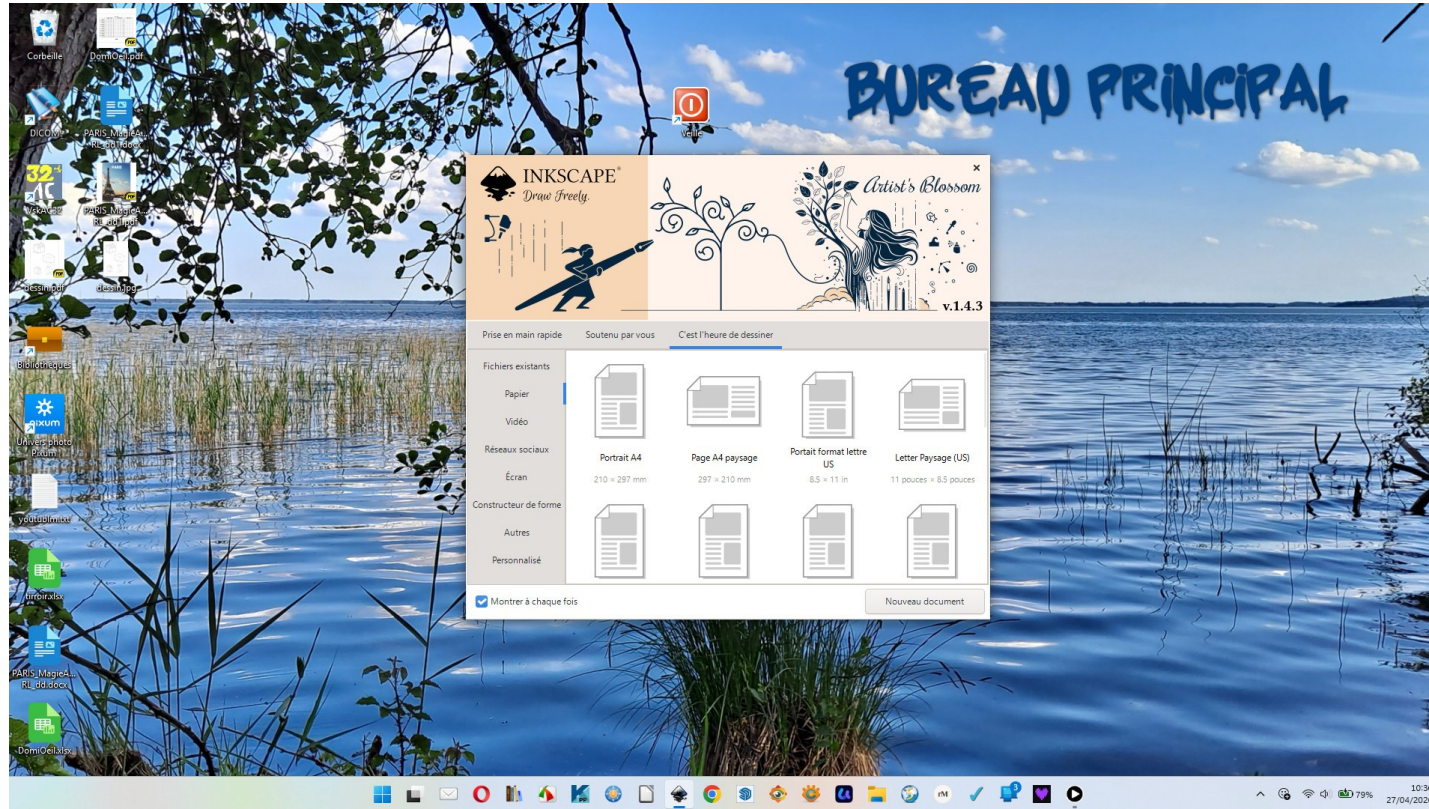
Corbeille
DomiOeil.pdf
DICOM
PARIS_MagieA...RL_dd.docx
VskAC62
PARIS_MagieA...RL_dd.pdf
dessin.pdf
dessin.jpg
Bibliothèques
Univers photo Pixum
youtubl.txt
tirrbir.xlsx
PARIS_MagieA...RL_dd.docx
DomiOeil.xlsx
Veille

BUREAU PRINCIPAL

INKSCAPE
Draw Freely.
Artist's Blossom
v.1.4.3
×

Prise en main rapide
Soutenu par vous
C'est l'heure de dessiner

Fichiers existants
Papier
Vidéo
Réseaux sociaux
Écran
Constructeur de forme
Autres
Personnalisé

Portrait A4
210 × 297 mm
Page A4 paysage
297 × 210 mm
Portrait format lettre US
8.5 × 11 in
Letter Paysage (US)
11 pouces × 8.5 pouces

Montrer à chaque fois
Nouveau document

79%
10:3
27/04/202